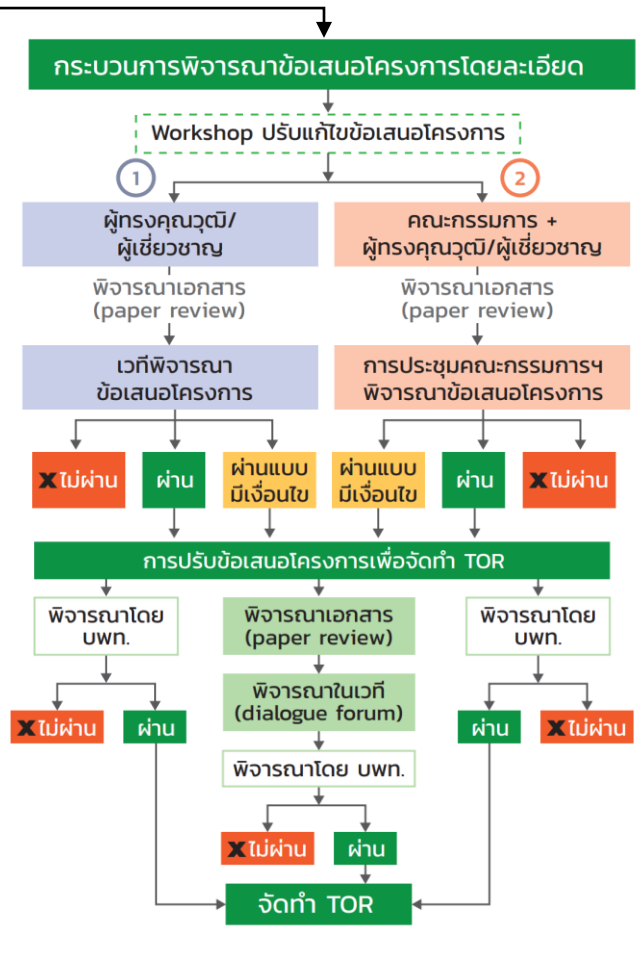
กระบวนการพิจารณาข้อเสนอโครงการโดยละเอียด

Workshop ปรับแก้ไขข้อเสนอโครงการ

1

ผู้ทรงคุณวุฒิ/ ผู้เชี่ยวชาญ

พิจารณาเอกสาร (paper review)

เวทีพิจารณา ข้อเสนอโครงการ

X ไม่ผ่าน

ผ่าน

ผ่านแบบ มีเงื่อนไข

2

คณะกรรมการ + ผู้ทรงคุณวุฒิ/ผู้เชี่ยวชาญ

พิจารณาเอกสาร (paper review)

การประชุมคณะกรรมการฯ พิจารณาข้อเสนอโครงการ

ผ่านแบบ มีเงื่อนไข

ผ่าน

X ไม่ผ่าน

การปรับข้อเสนอโครงการเพื่อจัดทำ TOR

พิจารณาโดย บพท.

X ไม่ผ่าน

ผ่าน

พิจารณาเอกสาร (paper review)

พิจารณาในเวที (dialogue forum)

พิจารณาโดย บพท.

X ไม่ผ่าน

ผ่าน

พิจารณาโดย บพท.

ผ่าน

X ไม่ผ่าน

จัดทำ TOR